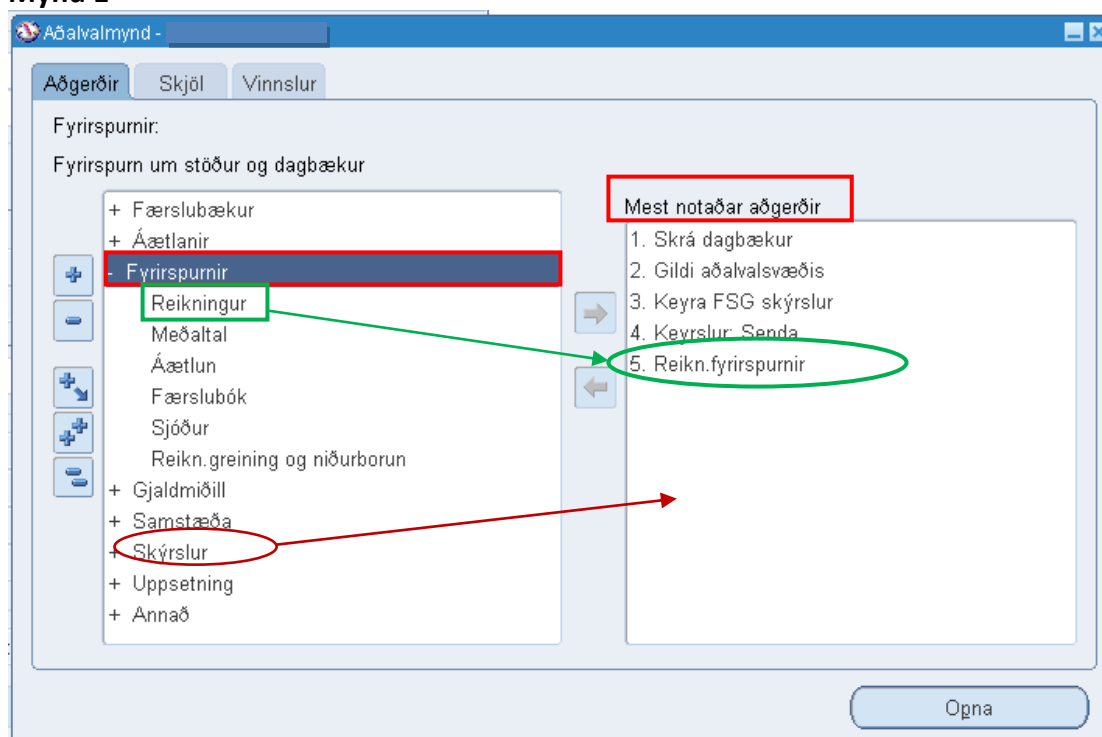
Mynd 2

Aðalvalmynd -

Aðgerðir | Skjöl | Vinnslur

Fyrirspurnir:

Fyrirspurn um stöður og dagbækur

+ Færslubækur
+ Áætlanir
- Fyrirspurnir
Reikningur
Meðaltal
Áætlun
Færslubók
Sjóður
Reikn.greining og niðurborun
+ Gjaldmiðill
+ Samstæða
+ Skýrslur
+ Uppsetning
+ Annað

Mest notaðar aðgerðir
1. Skrá dagbækur
2. Gildi aðalvalsvæðis
3. Keyra FSG skýrslur
4. Keyrslur: Senda
5. Reikn.fyrirspurnir

Opna